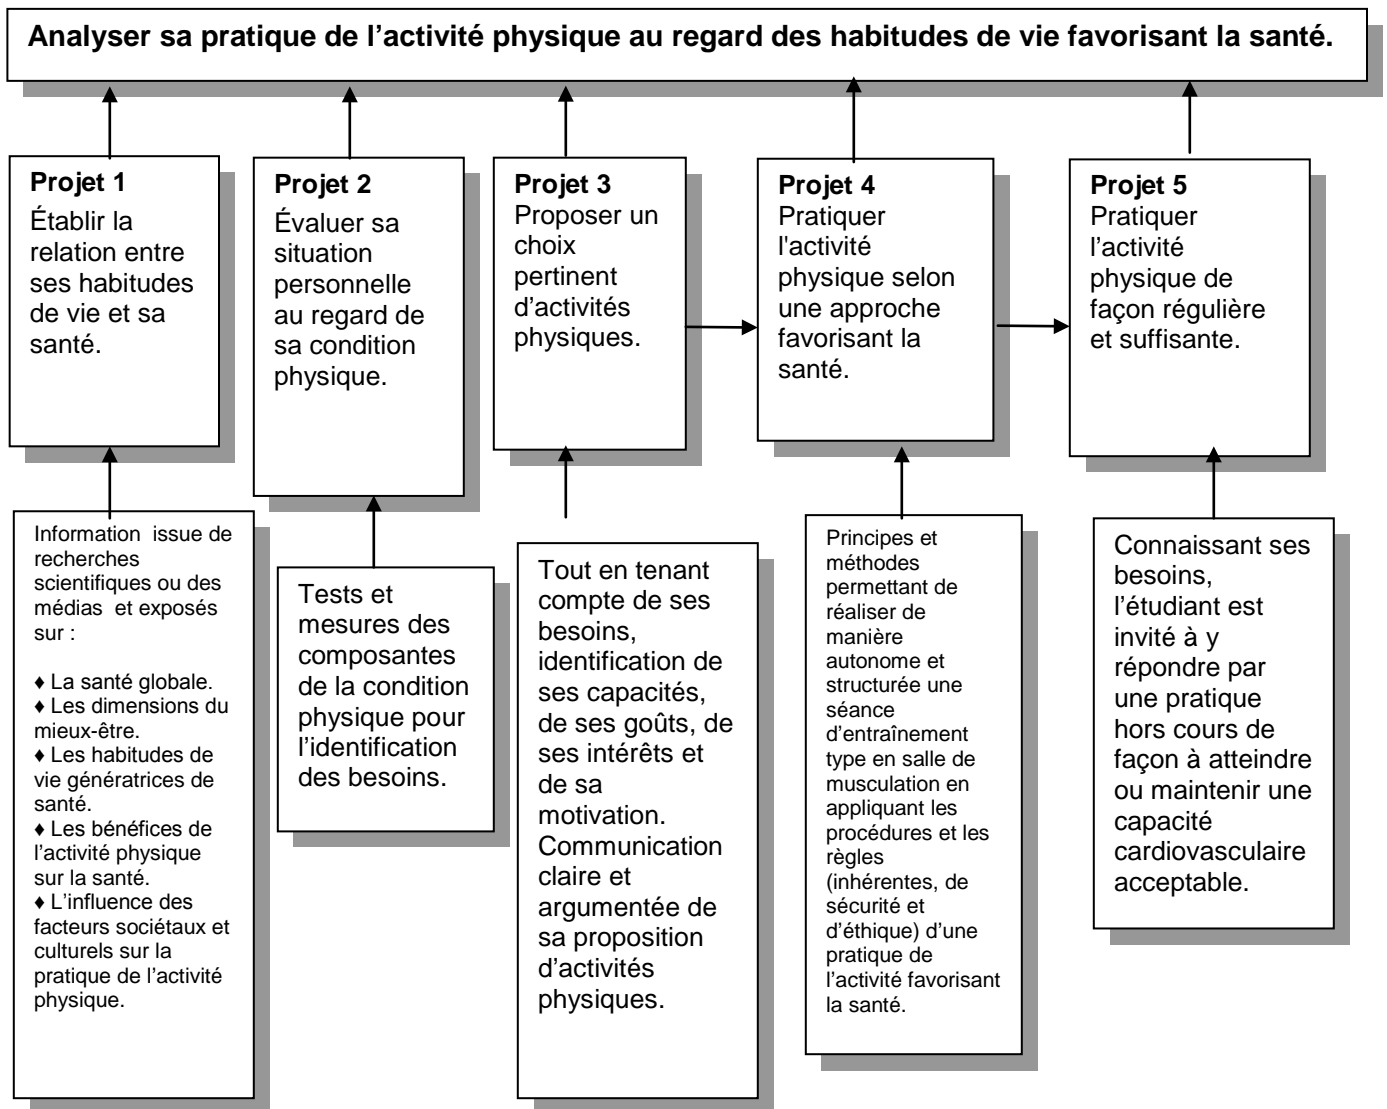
Analyser sa pratique de l’activité physique au regard des habitudes de vie favorisant la santé.

Projet 1
Établir la relation entre ses habitudes de vie et sa santé.

Projet 2
Évaluer sa situation personnelle au regard de sa condition physique.

Projet 3
Proposer un choix pertinent d’activités physiques.

Projet 4
Pratiquer l'activité physique selon une approche favorisant la santé.

Projet 5
Pratiquer l’activité physique de façon régulière et suffisante.

Information issue de recherches scientifiques ou des médias et exposés sur :

♦ La santé globale.
♦ Les dimensions du mieux-être.
♦ Les habitudes de vie génératrices de santé.
♦ Les bénéfices de l’activité physique sur la santé.
♦ L’influence des facteurs sociétaux et culturels sur la pratique de l’activité physique.

Tests et mesures des composantes de la condition physique pour l’identification des besoins.

Tout en tenant compte de ses besoins, identification de ses capacités, de ses goûts, de ses intérêts et de sa motivation. Communication claire et argumentée de sa proposition d’activités physiques.

Principes et méthodes permettant de réaliser de manière autonome et structurée une séance d’entraînement type en salle de musculation en appliquant les procédures et les règles (inhérentes, de sécurité et d’éthique) d’une pratique de l’activité favorisant la santé.

Connaissant ses besoins, l’étudiant est invité à y répondre par une pratique hors cours de façon à atteindre ou maintenir une capacité cardiovasculaire acceptable.